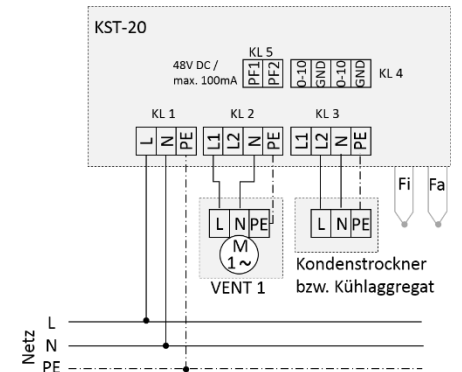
KST-20

48V DC / max. 100mA

KL 5

PF1 PF2

0-10 GND 0-10 GND

KL 4

KL 1

L N PE

KL 2

L1 L2 N PE

KL 3

L1 L2 N PE

Fi Fa

L N PE

M
1~

VENT 1

L N PE

Kondenstrockner
bzw. Kühlaggregat

Netz

L
N
PE